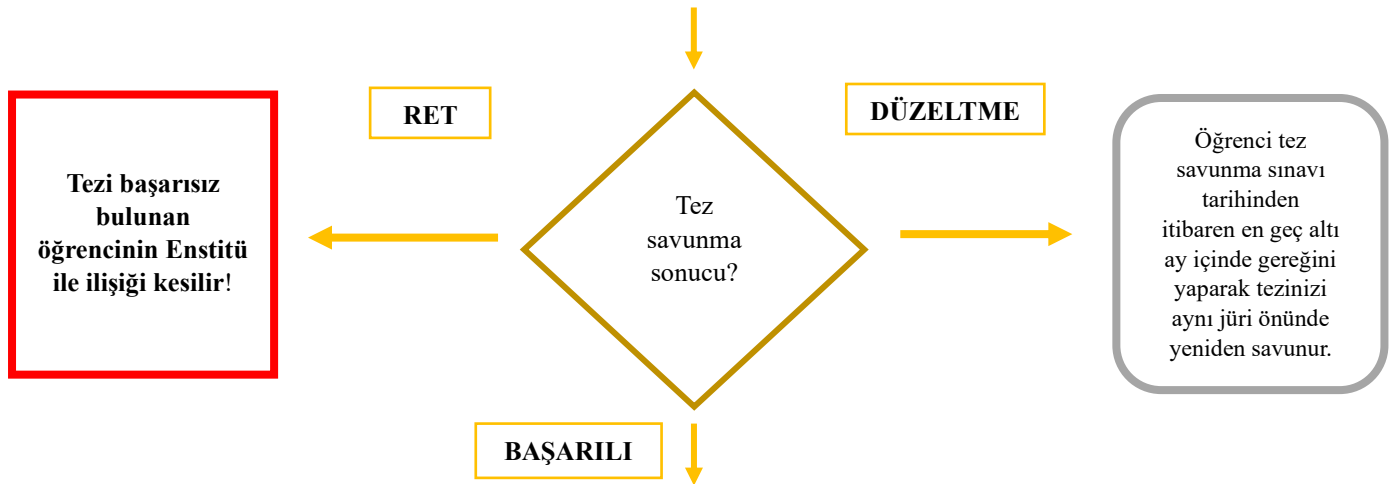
RET

DÜZELTME

Tezi başarısız bulunan öğrencinin Enstitü ile ilişiği kesilir!

Tez savunma sonucu?

Öğrenci tez savunma sınavı tarihinden itibaren en geç altı ay içinde gereğini yaparak tezinizi aynı jüri önünde yeniden savunur.

BAŞARILI